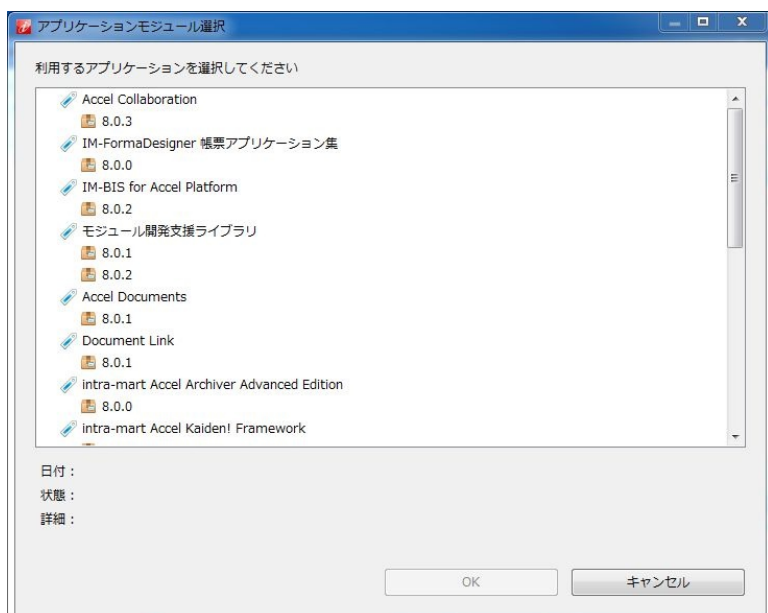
アプリケーションモジュール選択

利用するアプリケーションを選択してください

Accel Collaboration
8.0.3
IM-FormaDesigner 帳票アプリケーション集
8.0.0
IM-BIS for Accel Platform
8.0.2
モジュール開発支援ライブラリ
8.0.1
8.0.2
Accel Documents
8.0.1
Document Link
8.0.1
intra-mart Accel Archiver Advanced Edition
8.0.0
intra-mart Accel Kaiden! Framework

日付：
状態：
詳細：

OK
キャンセル